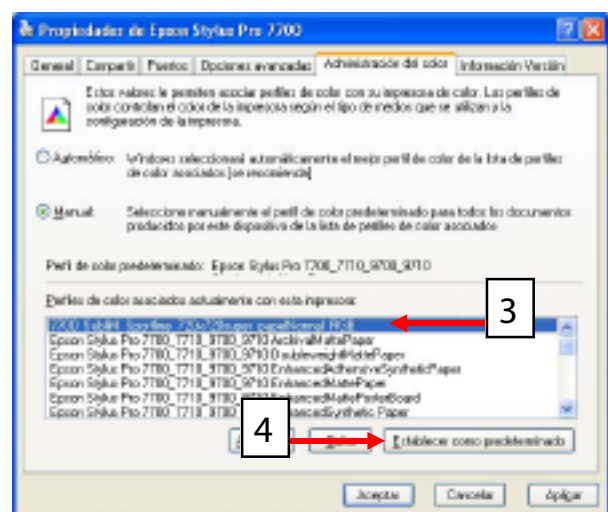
Propiedades de Epson Stylus Pro 7700

General | Compartir | Puertos | Opciones avanzadas | Administración del color | Información Versión

Estos valores le permiten asociar perfiles de color con su impresora de color. Los perfiles de color controlan el color de la impresora según el tipo de medios que se utilizan y la configuración de la impresora.

Automático: Windows seleccionará automáticamente el mejor perfil de color de la lista de perfiles de color asociados [se recomienda]

Manual: Seleccione manualmente el perfil de color predeterminado para todos los documentos producidos por este dispositivo de la lista de perfiles de color asociados.

Perfil de color predeterminado: Epson Stylus Pro 7700_7710_9700_9710

Perfiles de color asociados actualmente con esta impresora:

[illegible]
Epson Stylus Pro 7700_7710_9700_9710 ArchivalMattePaper
Epson Stylus Pro 7700_7710_9700_9710 DoubleweightMattePaper
Epson Stylus Pro 7700_7710_9700_9710 EnhancedAdhesiveSyntheticPaper
Epson Stylus Pro 7700_7710_9700_9710 EnhancedMattePaper
Epson Stylus Pro 7700_7710_9700_9710 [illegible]PosterBoard
Epson Stylus Pro 7700_7710_9700_9710 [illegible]ancedSynthetic Paper

3

4

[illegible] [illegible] Establecer como predeterminado

Aceptar | Cancelar | Aplicar